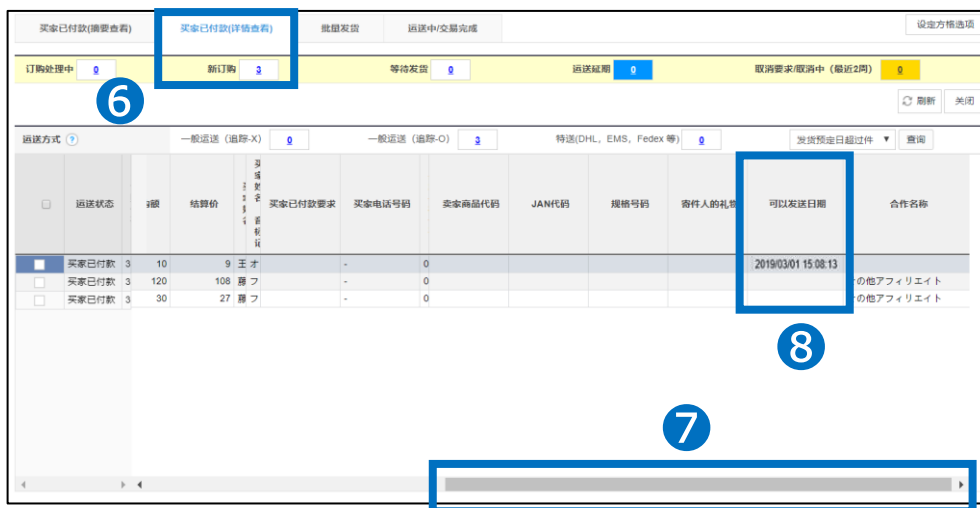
买家已付款(摘要查看) | 买家已付款(详情查看) | 批量发货 | 运送中/交易完成

设定方格选项

订购处理中 0 | 新订购 3 | 等待发货 0 | 运送延期 0 | 取消要求/取消中（最近2周） 0

6

刷新 | 关闭

运送方式 ? | 一般运送（追踪-X） 0 | 一般运送（追踪-O） 3 | 特送(DHL, EMS, Fedex 等) 0 | 发货预定日超过件 ▼ | 查询

| | 运送状态 | | 额 | 结算价 | 买家姓名 | 买家已付款要求 | 买家电话号码 | | 卖家商品代码 | JAN代码 | 规格号码 | 寄件人的礼物 | 可以发送日期 | 合作名称 |
|---|---|---|---|---|---|---|---|---|---|---|---|---|---|---|
| | 买家已付款 | 3 | 10 | 9 | 王 オ | | - | 0 | | | | | 2019/03/01 15:08:13 | |
| | 买家已付款 | 3 | 120 | 108 | 蒋 フ | | - | 0 | | | | | | の他アフィリエイト |
| | 买家已付款 | 3 | 30 | 27 | 蒋 フ | | - | 0 | | | | | | の他アフィリエイト |

8

7